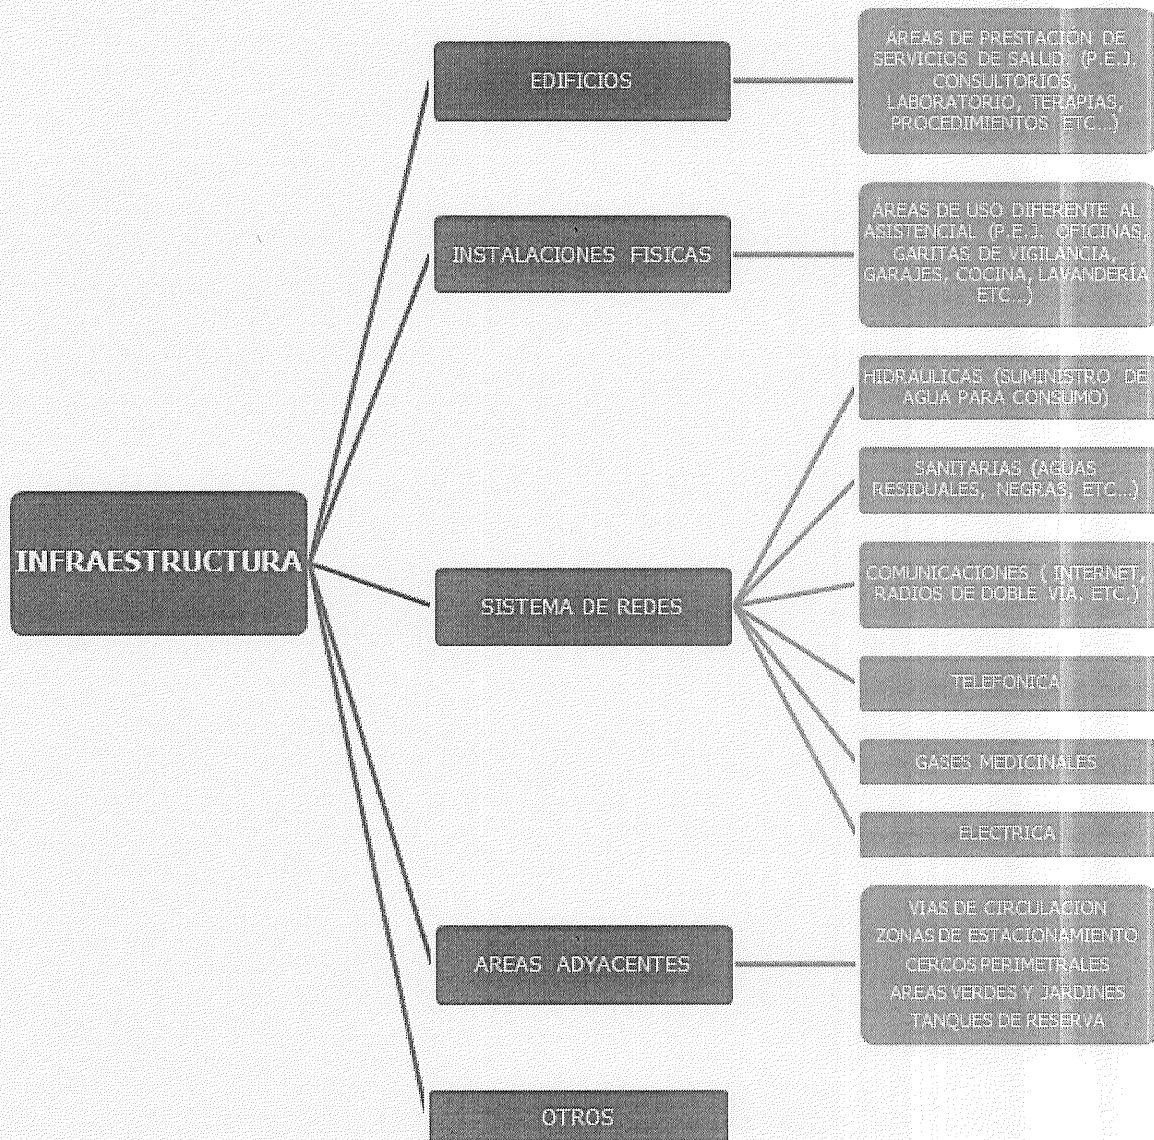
INFRAESTRUCTURA

EDIFICIOS

ÁREAS DE PRESTACIÓN DE SERVICIOS DE SALUD. (P.E.J. CONSULTORIOS, LABORATORIO, TERAPIAS, PROCEDIMIENTOS ETC...)

INSTALACIONES FISICAS

ÁREAS DE USO DIFERENTE AL ASISTENCIAL (P.E.J. OFICINAS, GARITAS DE VIGILANCIA, GARAJES, COCINA, LAVANDERIA ETC...)

SISTEMA DE REDES

HIDRAULICAS (SUMINISTRO DE AGUA PARA CONSUMO)

SANITARIAS (AGUAS RESIDUALES, NEGRAS, ETC...)

COMUNICACIONES ( INTERNET, RADIOS DE DOBLE VIA. ETC.)

TELEFONICA

GASES MEDICINALES

ELECTRICA

AREAS ADYACENTES

VIAS DE CIRCULACION
ZONAS DE ESTACIONAMIENTO
CERCOS PERIMETRALES
AREAS VERDES Y JARDINES
TANQUES DE RESERVA

OTROS